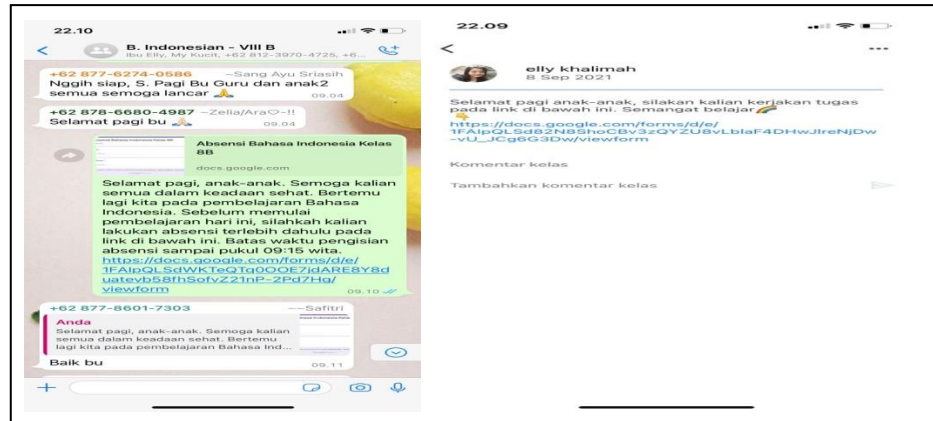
22.10

B. Indonesian - VIII B
Ibu Elly, My Kucit, +62 812-3970-4725, +6...

+62 877-6274-0586 ~Sang Ayu Sriasih
Nggih siap, S. Pagi Bu Guru dan anak2 semua semoga lancar 🙏
09.04

+62 878-6680-4987 ~Zelia/Ara♡-!!
Selamat pagi bu 🙏
09.04

Absensi Bahasa Indonesia Kelas 8B
docs.google.com

Selamat pagi, anak-anak. Semoga kalian semua dalam keadaan sehat. Bertemu lagi kita pada pembelajaran Bahasa Indonesia. Sebelum memulai pembelajaran hari ini, silahkah kalian lakukan absensi terlebih dahulu pada link di bawah ini. Batas waktu pengisian absensi sampai pukul 09:15 wita.
https://docs.google.com/forms/d/e/1FAIpQLSdWKTeQTq0OOE7idARE8Y8duatevb58fhSofvZ21nP-2Pd7Hq/viewform
09.10

+62 877-8601-7303 ~Safitri
Anda
Selamat pagi, anak-anak. Semoga kalian semua dalam keadaan sehat. Bertemu lagi kita pada pembelajaran Bahasa Ind...
Baik bu
09.11

22.09

elly khalimah
8 Sep 2021

Selamat pagi anak-anak, silakan kalian kerjakan tugas pada link di bawah ini. Semangat belajar🌈👇
https://docs.google.com/forms/d/e/1FAIpQLSd82N8ShoCBv3zQYZU8vLbIaF4DHwJIreNjDw-vU_JCg6G3Dw/viewform

Komentar kelas

Tambahkan komentar kelas